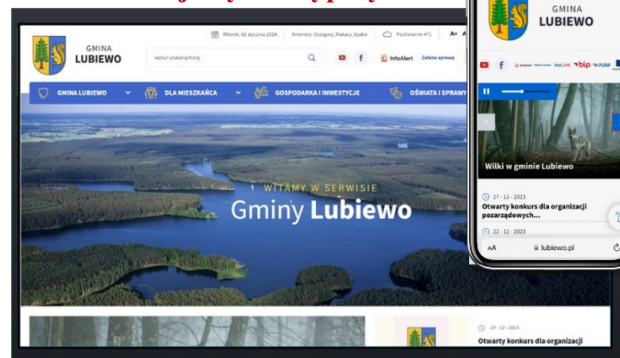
GMINA
LUBIEWO

Wtorek, 02 stycznia 2024

Imieniny: Grzegorz, Makary, Izydor

Pochmurno 4°C

A+

wpisz szukaną frazę

InfoAlert

Załatw sprawę

GMINA LUBIEWO

DLA MIESZKAŃCA

GOSPODARKA I INWESTYCJE

OŚWIATA I SPRAW

WITAMY W SERWISIE

Gminy Lubiewo

27 - 12 - 2023

Otwarty konkurs dla organizacji

GMINA
LUBIEWO

bip

Wilki w gminie Lubiewo

27 - 12 - 2023

Otwarty konkurs dla organizacji pozarządowych...

22 - 12 - 2023

AA

lubiewo.pl